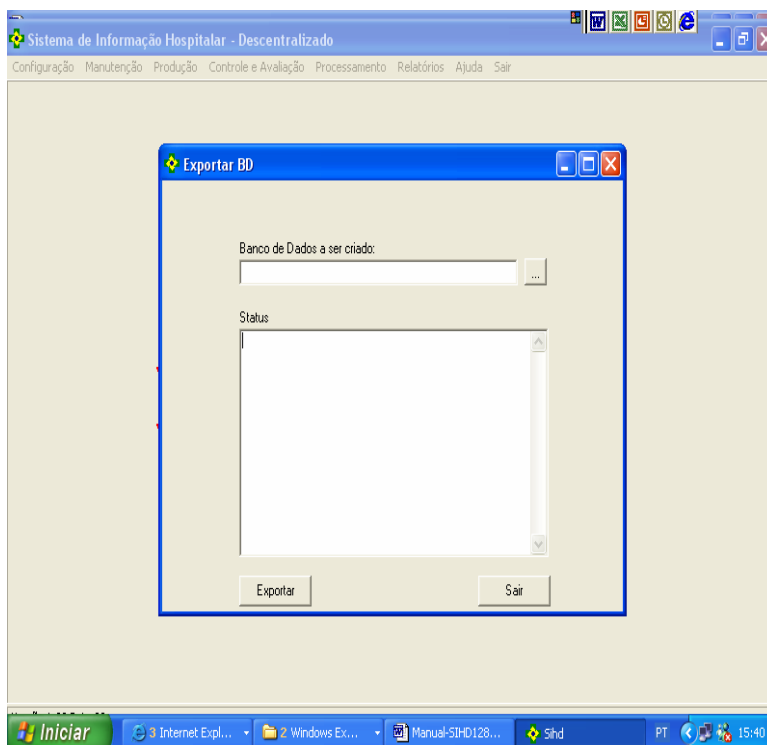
Sistema de Informação Hospitalar - Descentralizado

Configuração Manutenção Produção Controle e Avaliação Processamento Relatórios Ajuda Sair

Exportar BD

Banco de Dados a ser criado:

...

Status

Exportar

Sair

Iniciar

3 Internet Expl...

2 Windows Ex...

Manual-SIHD128...

Sihd

PT

15:40